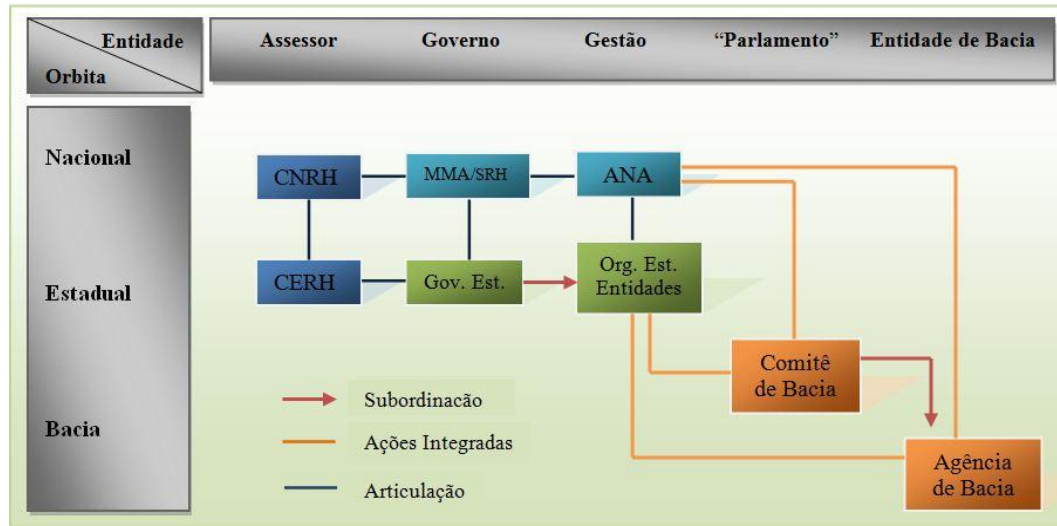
Entidade
Orbita

Assessor Governo Gestão "Parlamento" Entidade de Bacia

Nacional

Estadual

Bacia

CNRH

MMA/SRH

ANA

CERH

Gov. Est.

Org. Est. Entidades

Comitê de Bacia

Agência de Bacia

Subordinacão

Ações Integradas

Articulação